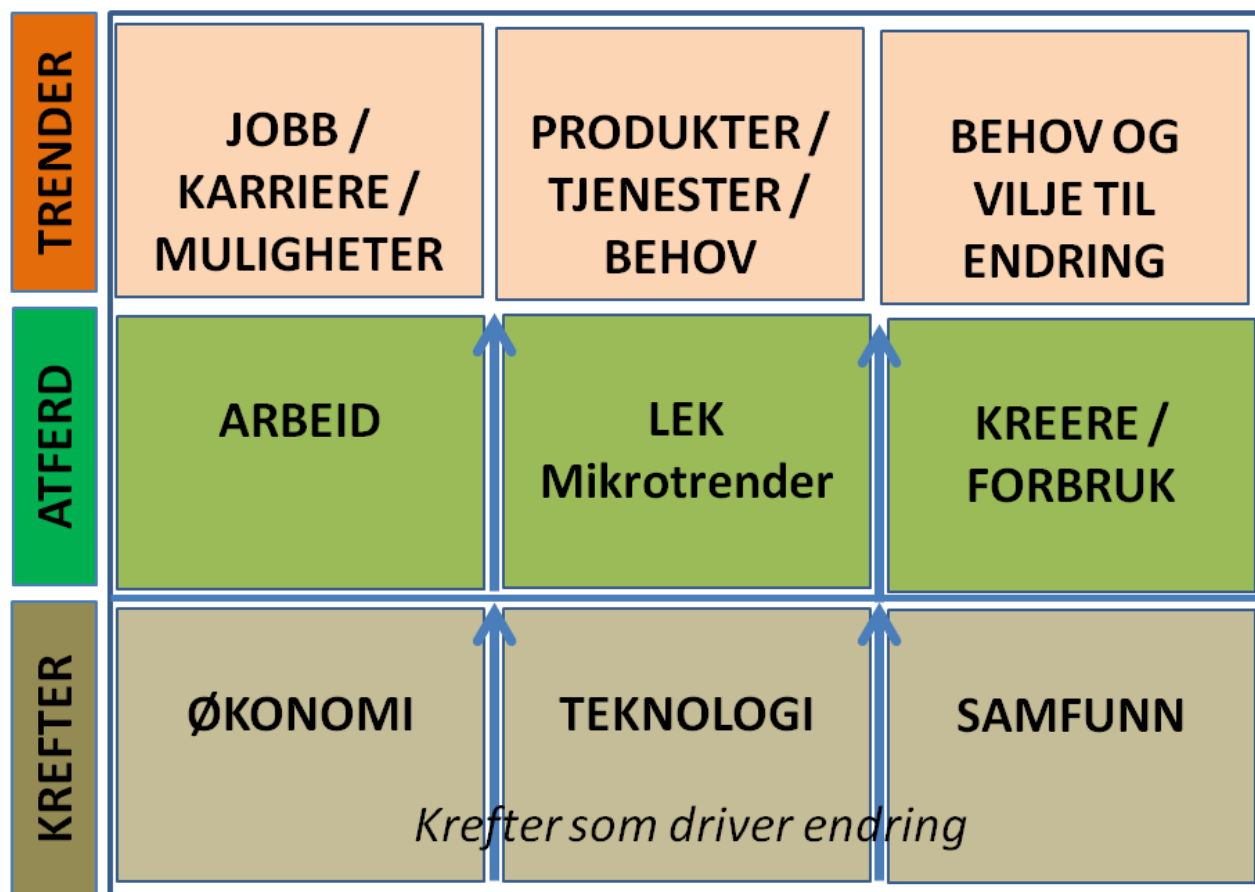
TRENDER

JOBB / KARRIERE / MULIGHETER

PRODUKTER / TJENESTER / BEHOV

BEHOV OG VILJE TIL ENDRING

ATFERD

ARBEID

LEK Mikrotrender

KREERE / FORBRUK

KREFTER

ØKONOMI

TEKNOLOGI

SAMFUNN

Krefter som driver endring